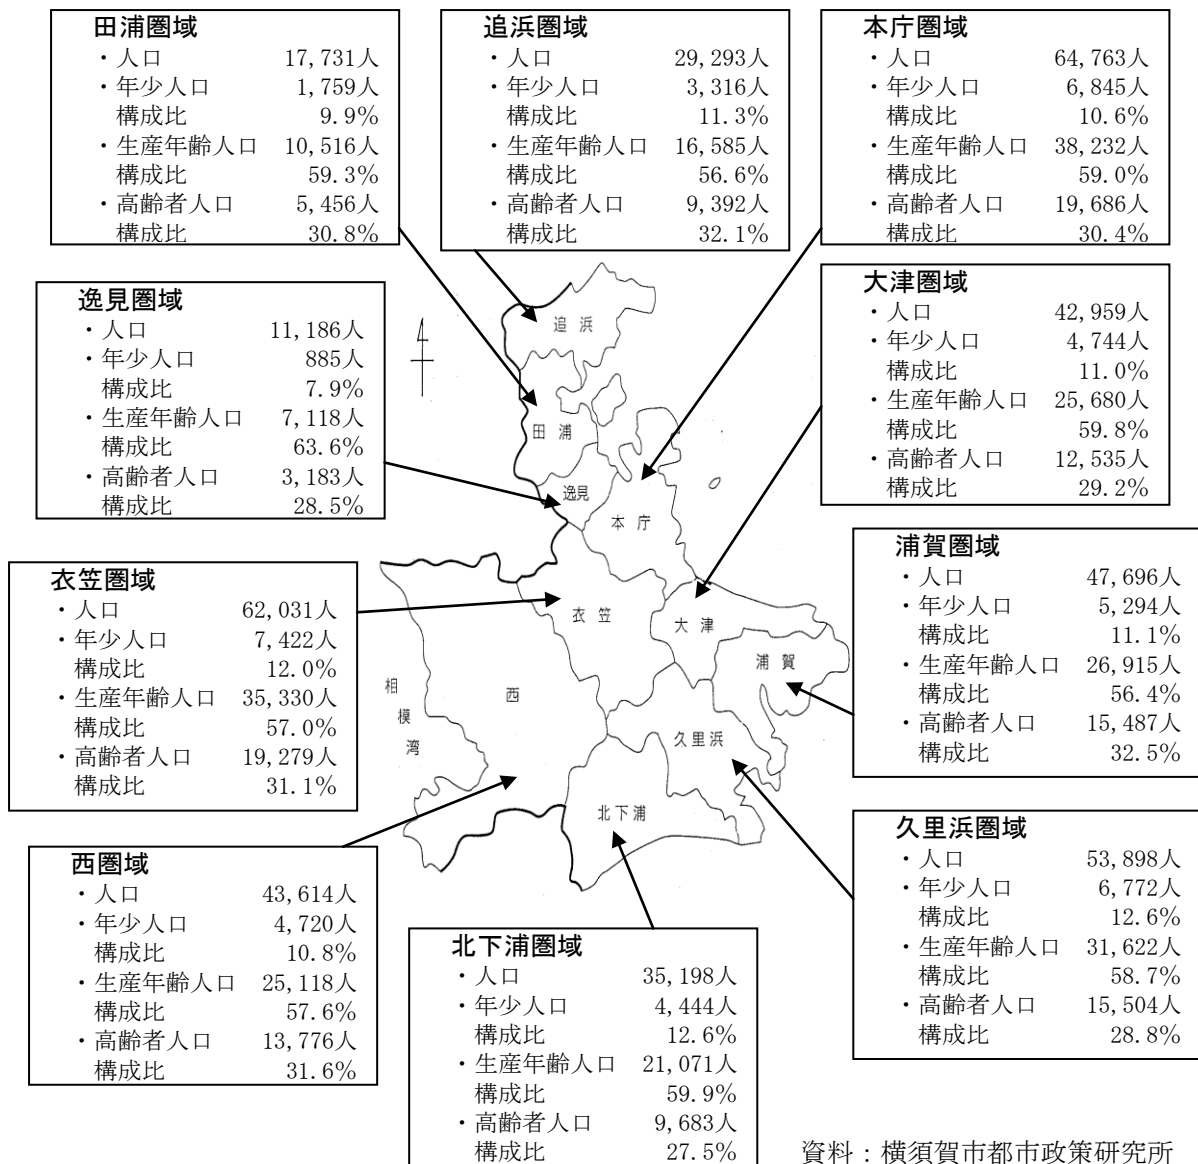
田浦圏域
・人口 17,731人
・年少人口 1,759人
構成比 9.9%
・生産年齢人口 10,516人
構成比 59.3%
・高齢者人口 5,456人
構成比 30.8%

追浜圏域
・人口 29,293人
・年少人口 3,316人
構成比 11.3%
・生産年齢人口 16,585人
構成比 56.6%
・高齢者人口 9,392人
構成比 32.1%

本庁圏域
・人口 64,763人
・年少人口 6,845人
構成比 10.6%
・生産年齢人口 38,232人
構成比 59.0%
・高齢者人口 19,686人
構成比 30.4%

逸見圏域
・人口 11,186人
・年少人口 885人
構成比 7.9%
・生産年齢人口 7,118人
構成比 63.6%
・高齢者人口 3,183人
構成比 28.5%

大津圏域
・人口 42,959人
・年少人口 4,744人
構成比 11.0%
・生産年齢人口 25,680人
構成比 59.8%
・高齢者人口 12,535人
構成比 29.2%

追浜
田浦
逸見
本庁
衣笠
大津
浦賀
相模湾
西
久里浜
北下浦

浦賀圏域
・人口 47,696人
・年少人口 5,294人
構成比 11.1%
・生産年齢人口 26,915人
構成比 56.4%
・高齢者人口 15,487人
構成比 32.5%

衣笠圏域
・人口 62,031人
・年少人口 7,422人
構成比 12.0%
・生産年齢人口 35,330人
構成比 57.0%
・高齢者人口 19,279人
構成比 31.1%

久里浜圏域
・人口 53,898人
・年少人口 6,772人
構成比 12.6%
・生産年齢人口 31,622人
構成比 58.7%
・高齢者人口 15,504人
構成比 28.8%

西圏域
・人口 43,614人
・年少人口 4,720人
構成比 10.8%
・生産年齢人口 25,118人
構成比 57.6%
・高齢者人口 13,776人
構成比 31.6%

北下浦圏域
・人口 35,198人
・年少人口 4,444人
構成比 12.6%
・生産年齢人口 21,071人
構成比 59.9%
・高齢者人口 9,683人
構成比 27.5%

資料：横須賀市都市政策研究所